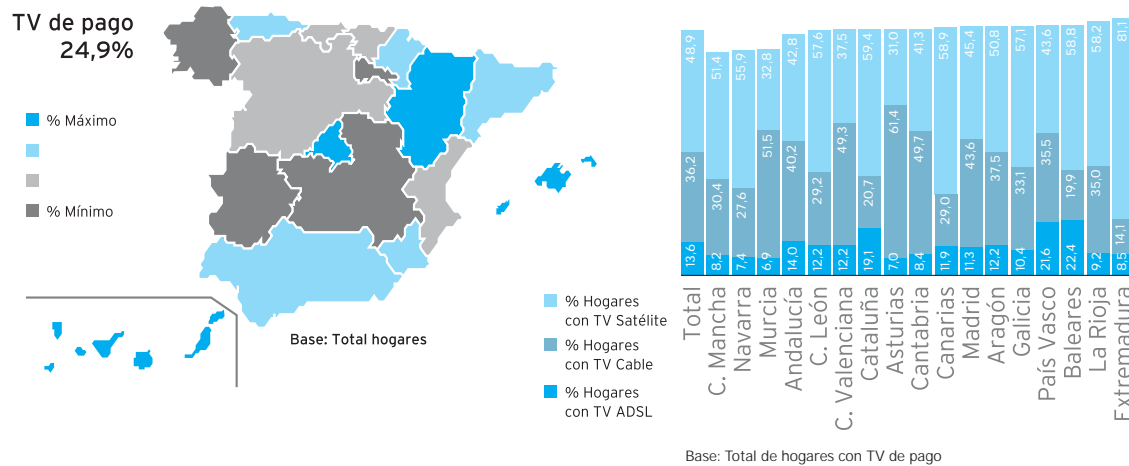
TV de pago
24,9%

% Máximo

% Mínimo

Base: Total hogares

% Hogares con TV Satélite
% Hogares con TV Cable
% Hogares con TV ADSL

| | Satélite | Cable | ADSL |
|---|---|---|---|
| Total | 48,9 | 36,2 | 13,6 |
| C. Mancha | 51,4 | 30,4 | 8,2 |
| Navarra | 55,9 | 27,6 | 7,4 |
| Murcia | 32,8 | 51,5 | 6,9 |
| Andalucía | 42,8 | 40,2 | 14,0 |
| C. León | 57,6 | 29,2 | 12,2 |
| C. Valenciana | 37,5 | 49,3 | 12,2 |
| Cataluña | 59,4 | 20,7 | 19,1 |
| Asturias | 31,0 | 61,4 | 7,0 |
| Cantabria | 41,3 | 49,7 | 8,4 |
| Canarias | 58,9 | 29,0 | 11,9 |
| Madrid | 45,4 | 43,6 | 11,3 |
| Aragón | 50,8 | 37,5 | 12,2 |
| Galicia | 57,1 | 33,1 | 10,4 |
| País Vasco | 43,6 | 35,5 | 21,6 |
| Baleares | 58,8 | 19,9 | 22,4 |
| La Rioja | 58,2 | 35,0 | 9,2 |
| Extremadura | 81,1 | 14,1 | 8,5 |

Base: Total de hogares con TV de pago